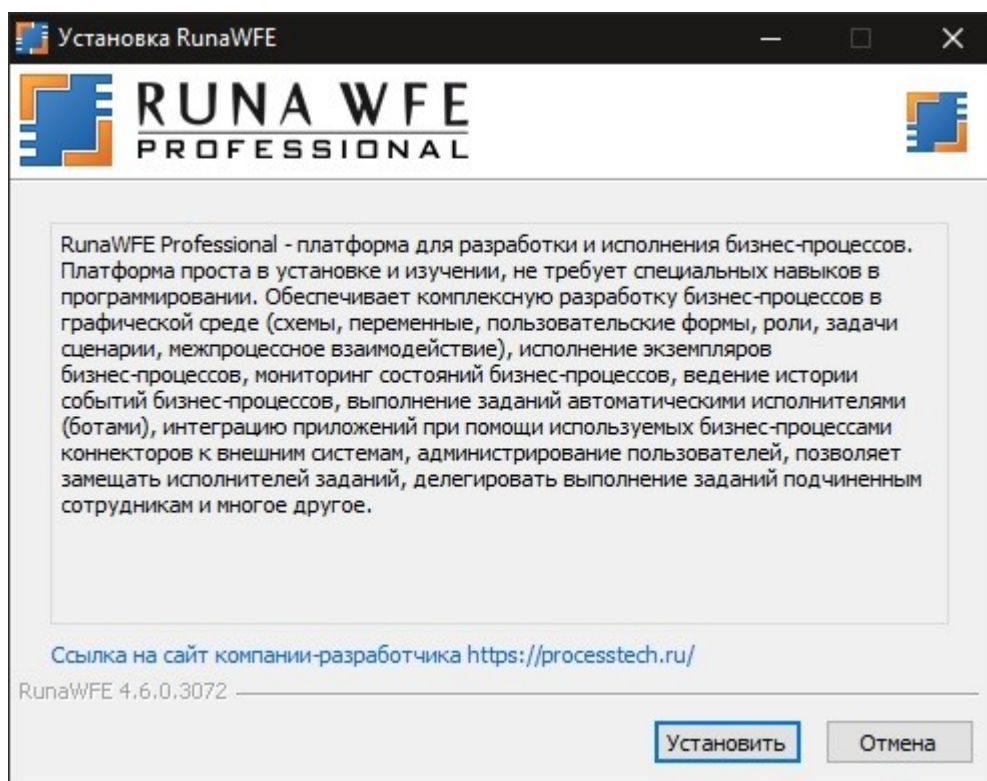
Установка RunaWFE

RUNA WFE
PROFESSIONAL

RunaWFE Professional - платформа для разработки и исполнения бизнес-процессов. Платформа проста в установке и изучении, не требует специальных навыков в программировании. Обеспечивает комплексную разработку бизнес-процессов в графической среде (схемы, переменные, пользовательские формы, роли, задачи сценарии, межпроцессное взаимодействие), исполнение экземпляров бизнес-процессов, мониторинг состояний бизнес-процессов, ведение истории событий бизнес-процессов, выполнение заданий автоматическими исполнителями (ботами), интеграцию приложений при помощи используемых бизнес-процессами коннекторов к внешним системам, администрирование пользователей, позволяет замещать исполнителей заданий, делегировать выполнение заданий подчиненным сотрудникам и многое другое.

Ссылка на сайт компании-разработчика https://processtech.ru/

RunaWFE 4.6.0.3072

Установить

Отмена